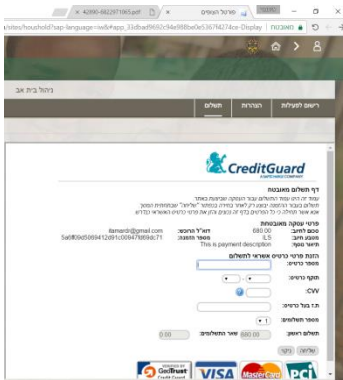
42890-6622971065.pdf
פורטל הגנים
אורח
rtes/household?sap-language=iw&sap-client=...
מאובטח
ניהול בית אב
רישום לפעילות
הצהרות
תשלום
CreditGuard
דף תשלום מאובטח
עמוד זה הינו עמוד התשלום עבור העסקה שביצעת באתר
התשלום בעבור ההזמנה יבוצע רק לאחר בחירה בכפתור "שליחה" שבתחתית העמוד
אנא אשר תשלום כי כל הפרטים שלך
פרטי עסקה מאובטחת
סכום לחיוב: 680.00
מטבע חיוב: ILS
תיאור עסקה: This is payment description
דוא"ל הרוכש: ilanardi@gmail.com
מספר הזמנה: 5a0ff09d5069412d91c009476f89dc71
הזנת פרטי כרטיס אשראי לתשלום
מספר כרטיס:
תוקף כרטיס:
CVV:
ת.ז בעל כרטיס:
מספר תשלומים: 1
תשלום ראשון: 680.00
שאר התשלומים: 0.00
שליחה
נקה
GeoTrust
VISA
MasterCard
PCI